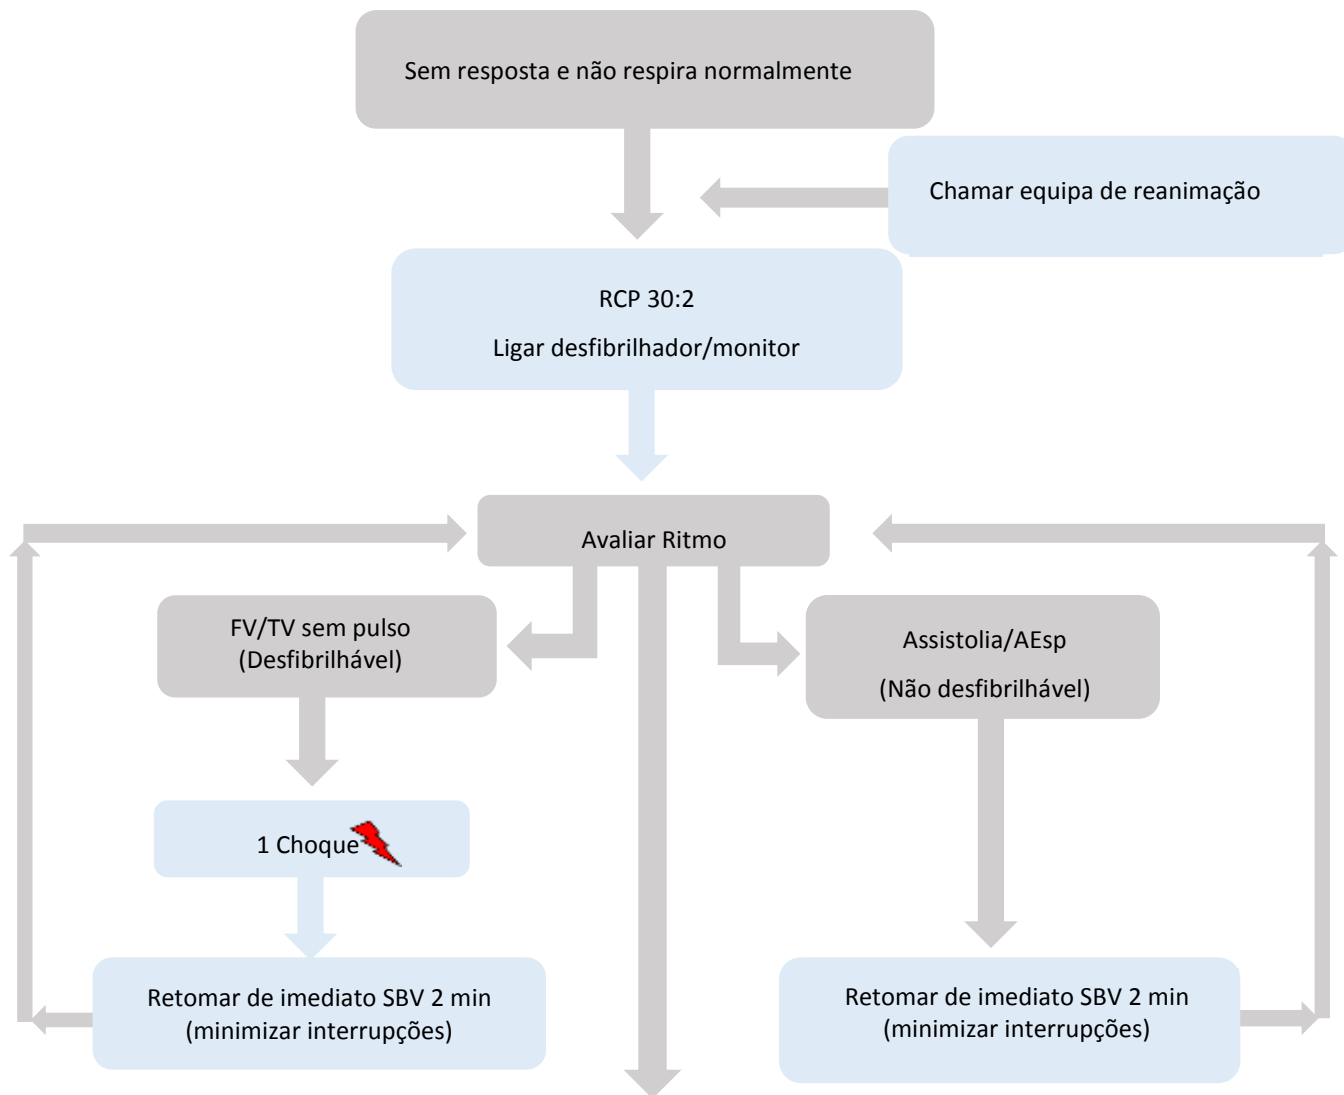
Sem resposta e não respira normalmente

Chamar equipa de reanimação

RCP 30:2

Ligar desfibrilhador/monitor

Avaliar Ritmo

FV/TV sem pulso
(Desfibrilhável)

Assistolia/AEsp

(Não desfibrilhável)

1 Choque

Retomar de imediato SBV 2 min
(minimizar interrupções)

Retomar de imediato SBV 2 min
(minimizar interrupções)